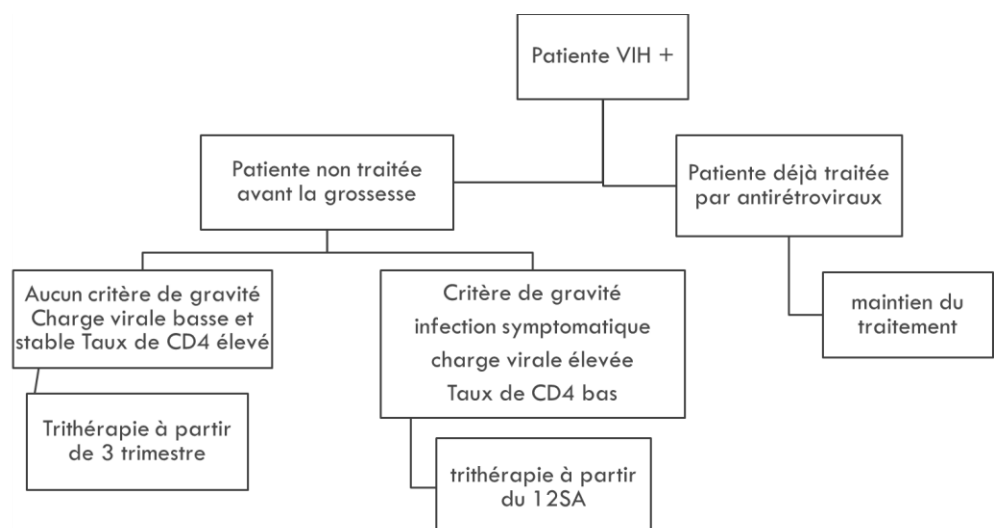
Patiente VIH +

Patiente non traitée avant la grossesse

Patiente déjà traitée par antirétroviraux

Aucun critère de gravité Charge virale basse et stable Taux de CD4 élevé

Critère de gravité infection symptomatique charge virale élevée Taux de CD4 bas

maintien du traitement

Trithérapie à partir de 3 trimestre

trithérapie à partir du 12SA